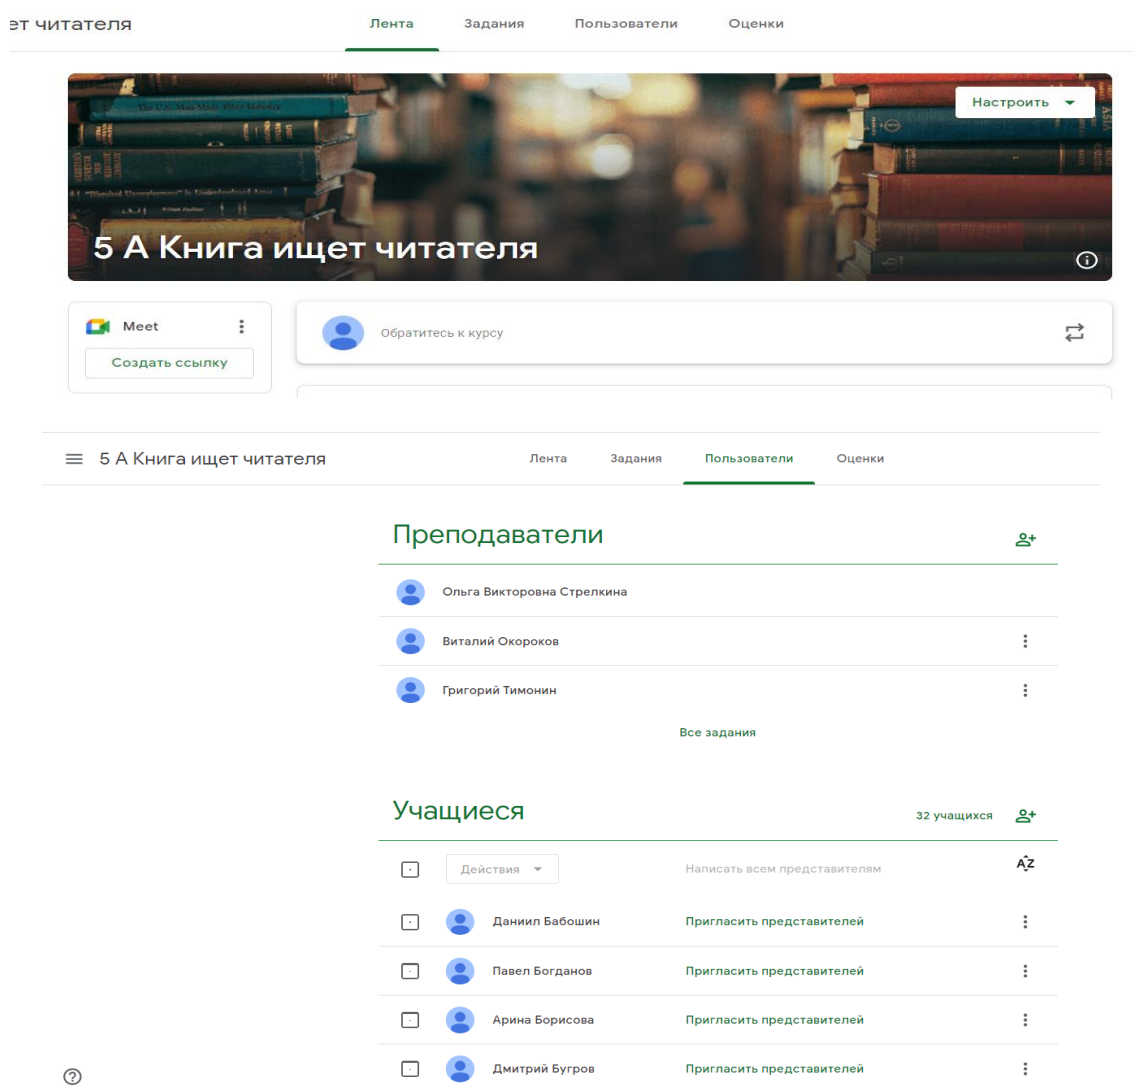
ет читателя

Лента Задания Пользователи Оценки

Настроить

5 А Книга ищет читателя

Meet

Создать ссылку

Обратитесь к курсу

5 А Книга ищет читателя

Лента Задания Пользователи Оценки

Преподаватели

Ольга Викторовна Стрелкина

Виталий Окороков

Григорий Тимонин

Все задания

Учащиеся

32 учащихся

Действия

Написать всем представителям

Даниил Бабошин Пригласить представителей

Павел Богданов Пригласить представителей

Арина Борисова Пригласить представителей

Дмитрий Бугров Пригласить представителей